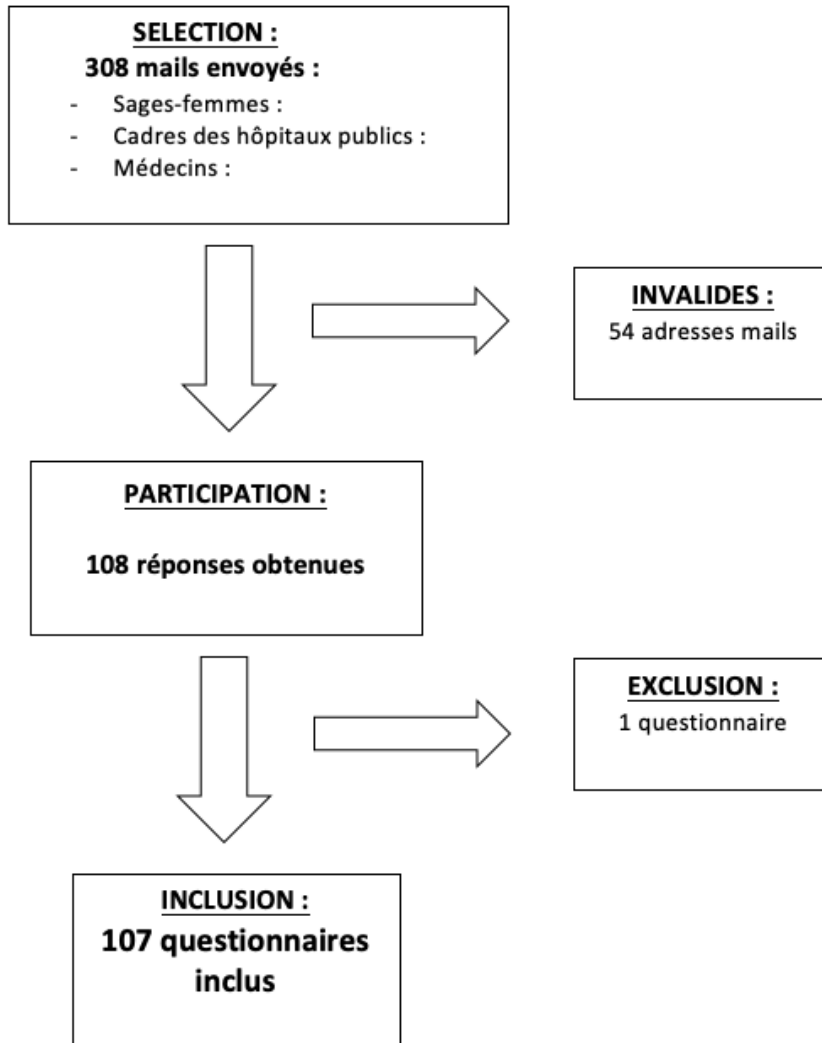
SELECTION :
308 mails envoyés :
- Sages-femmes :
- Cadres des hôpitaux publics :
- Médecins :

INVALIDES :
54 adresses mails

PARTICIPATION :

108 réponses obtenues

EXCLUSION :
1 questionnaire

INCLUSION :
107 questionnaires inclus